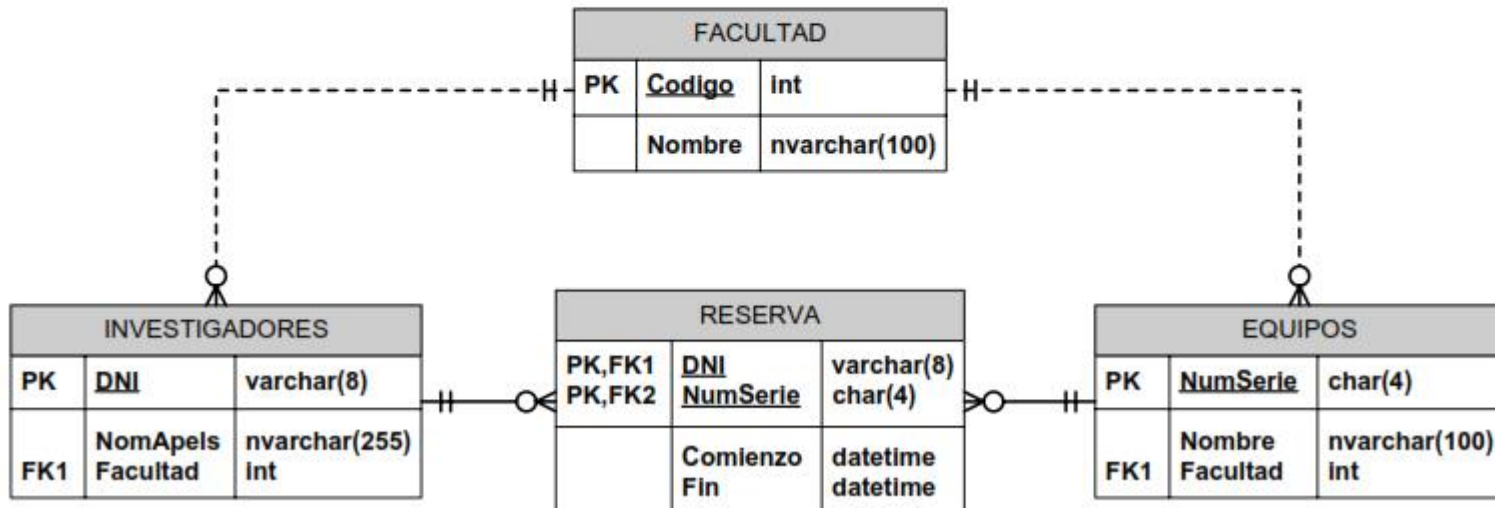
FACULTAD

| PK | Codigo | int |
|---|---|---|
| | Nombre | nvarchar(100) |

INVESTIGADORES

| PK | DNI | varchar(8) |
|---|---|---|
| FK1 | NomApels Facultad | nvarchar(255) int |

RESERVA

| PK,FK1 PK,FK2 | DNI NumSerie | varchar(8) char(4) |
|---|---|---|
| | Comienzo Fin | datetime datetime |

EQUIPOS

| PK | NumSerie | char(4) |
|---|---|---|
| FK1 | Nombre Facultad | nvarchar(100) int |